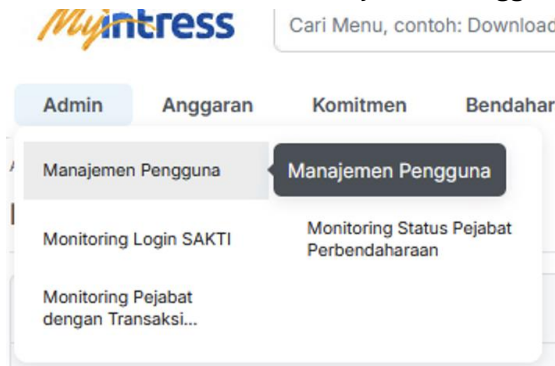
Myintress

Cari Menu, contoh: Download

Admin Anggaran Komitmen Bendahar

Manajemen Pengguna

Manajemen Pengguna

Monitoring Login SAKTI

Monitoring Status Pejabat Perbendaharaan

Monitoring Pejabat dengan Transaksi...